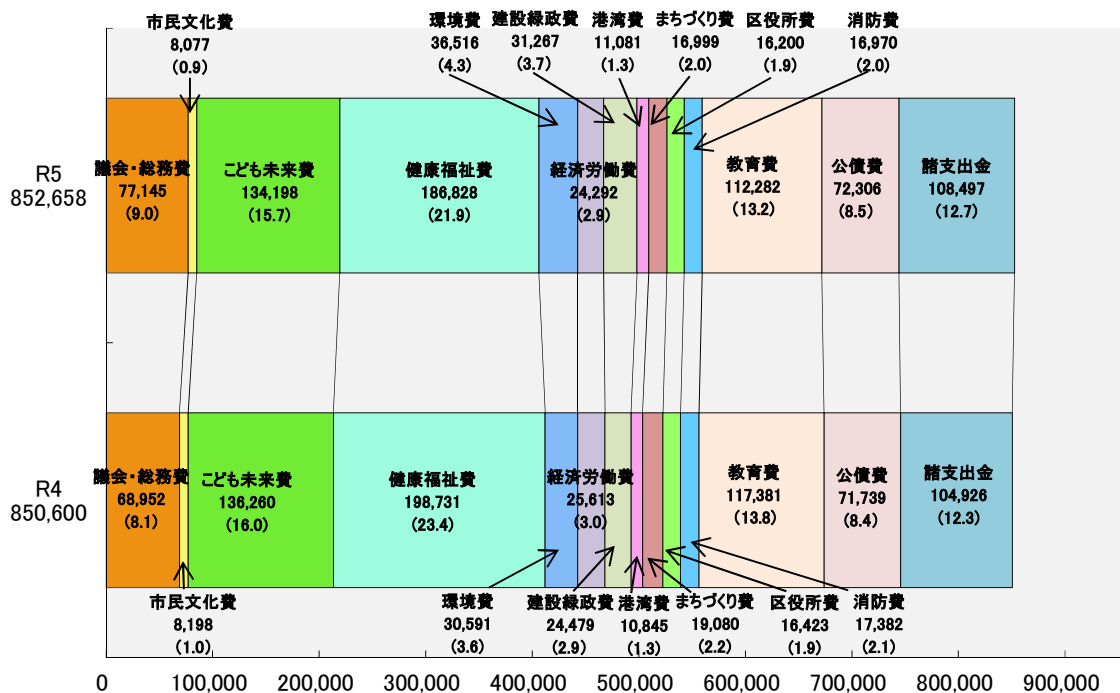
市民文化費
8,077
(0.9)

環境費
36,516
(4.3)

建設緑政費
31,267
(3.7)

港湾費
11,081
(1.3)

まちづくり費
16,999
(2.0)

区役所費
16,200
(1.9)

消防費
16,970
(2.0)

R5
852,658

議会・総務費
77,145
(9.0)

こども未来費
134,198
(15.7)

健康福祉費
186,828
(21.9)

経済労働費
24,292
(2.9)

教育費
112,282
(13.2)

公債費
72,306
(8.5)

諸支出金
108,497
(12.7)

R4
850,600

議会・総務費
68,952
(8.1)

こども未来費
136,260
(16.0)

健康福祉費
198,731
(23.4)

経済労働費
25,613
(3.0)

教育費
117,381
(13.8)

公債費
71,739
(8.4)

諸支出金
104,926
(12.3)

市民文化費
8,198
(1.0)

環境費
30,591
(3.6)

建設緑政費
24,479
(2.9)

港湾費
10,845
(1.3)

まちづくり費
19,080
(2.2)

区役所費
16,423
(1.9)

消防費
17,382
(2.1)

0 100,000 200,000 300,000 400,000 500,000 600,000 700,000 800,000 900,000